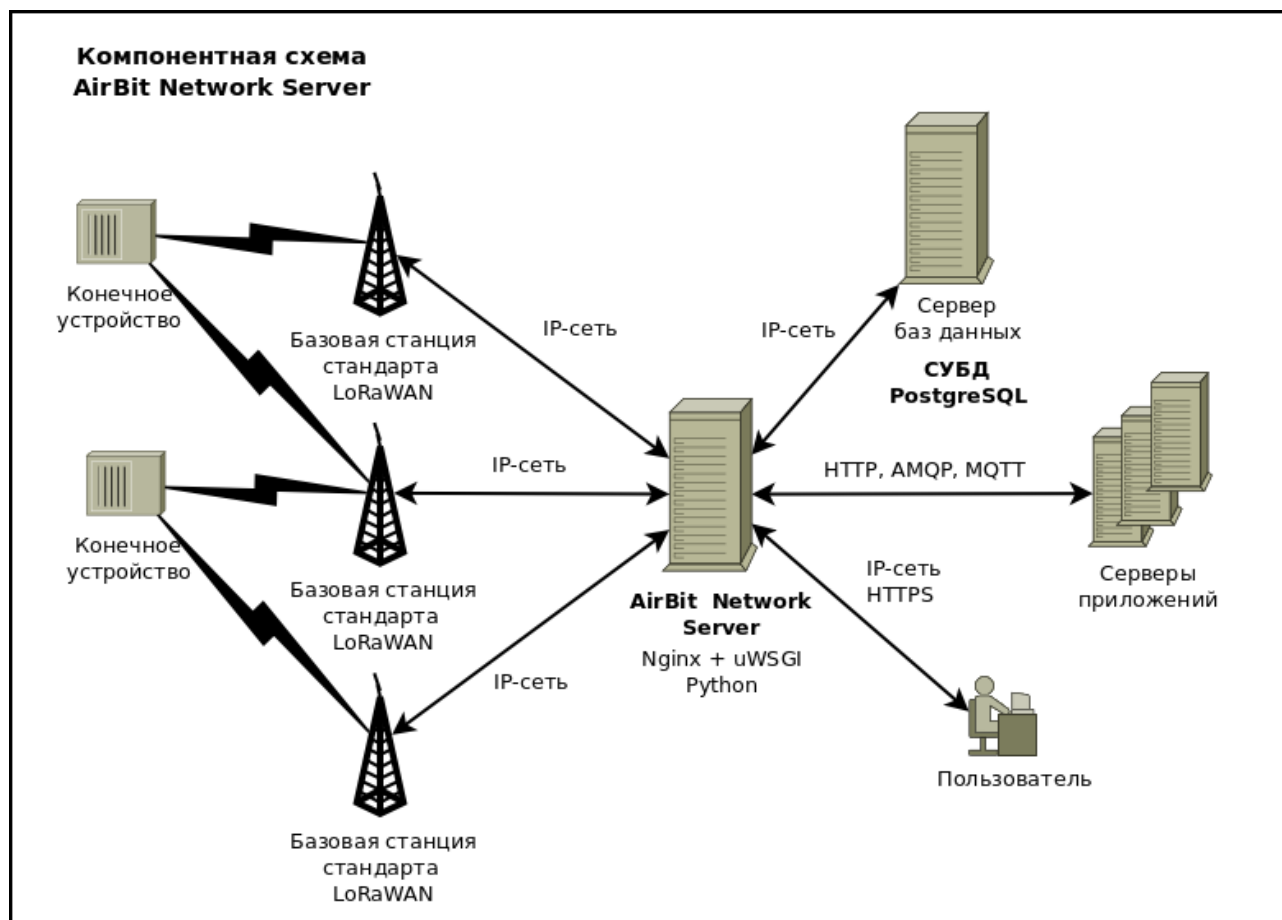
Компонентная схема
AirBit Network Server

Конечное устройство

Базовая станция стандарта LoRaWAN

IP-сеть

IP-сеть

Сервер баз данных

СУБД PostgreSQL

Конечное устройство

IP-сеть

Базовая станция стандарта LoRaWAN

HTTP, AMQP, MQTT

IP-сеть HTTPS

Серверы приложений

AirBit Network Server

Nginx + uWSGI Python

IP-сеть

Пользователь

Базовая станция стандарта LoRaWAN